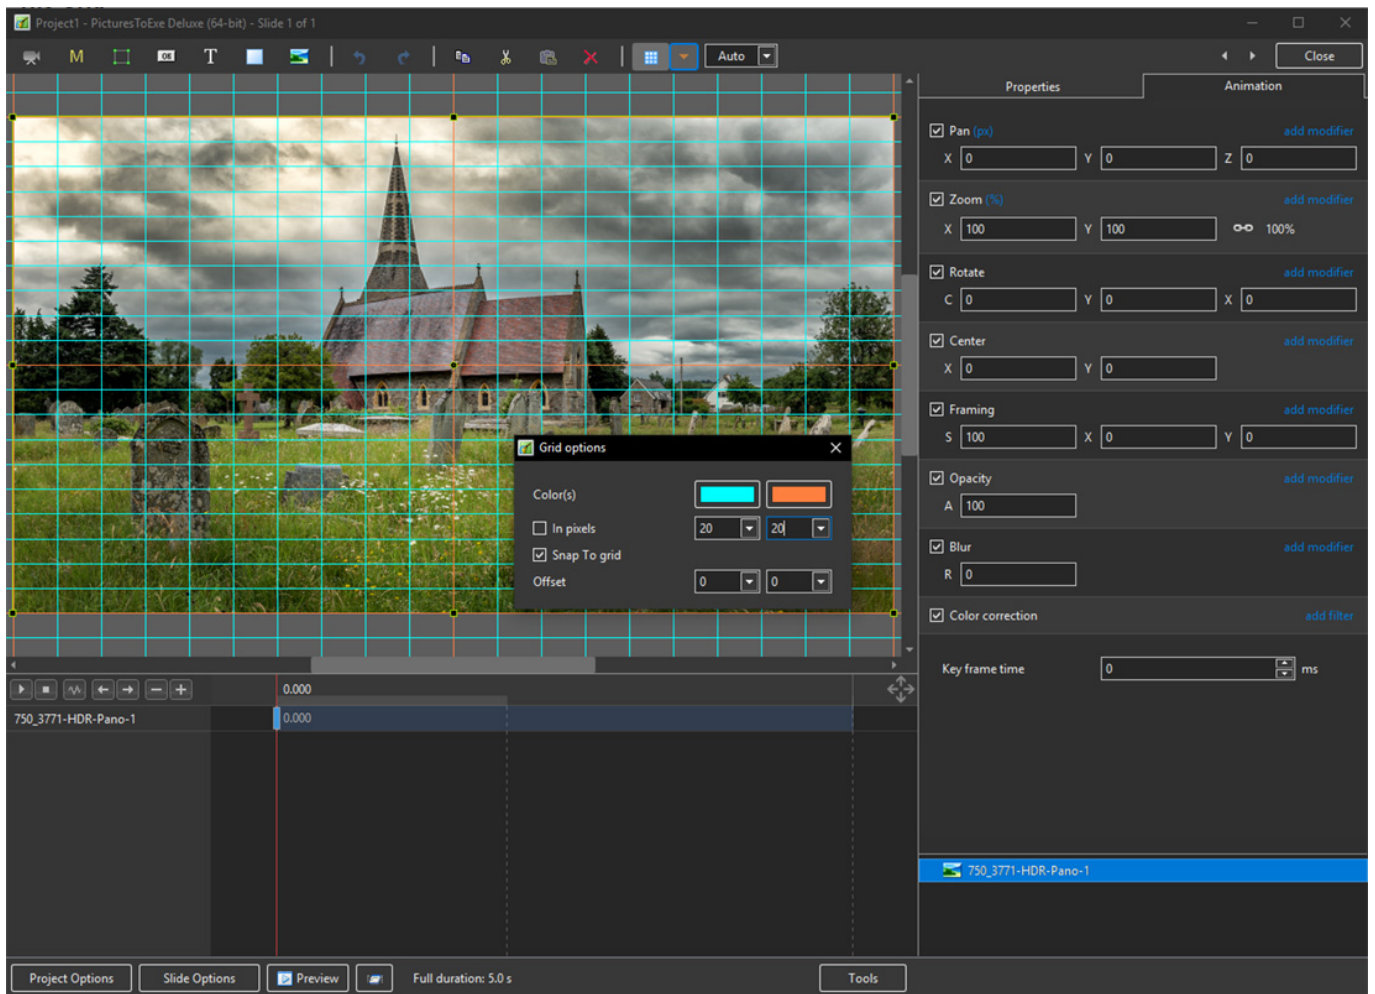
Project1 - PicturesToExe Deluxe (64-bit) - Slide 1 of 1

M T Auto Close

Properties Animation

Pan (px) add modifier
X 0 Y 0 Z 0

Zoom (%) add modifier
X 100 Y 100 100%

Rotate add modifier
C 0 Y 0 X 0

Center add modifier
X 0 Y 0

Framing add modifier
S 100 X 0 Y 0

Opacity add modifier
A 100

Blur add modifier
R 0

Color correction add filter

Key frame time 0 ms

Grid options

Color(s)

In pixels 20 20

Snap To grid

Offset 0 0

0.000

750_3771-HDR-Pano-1 0.000

750_3771-HDR-Pano-1

Project Options Slide Options Preview Full duration: 5.0 s Tools